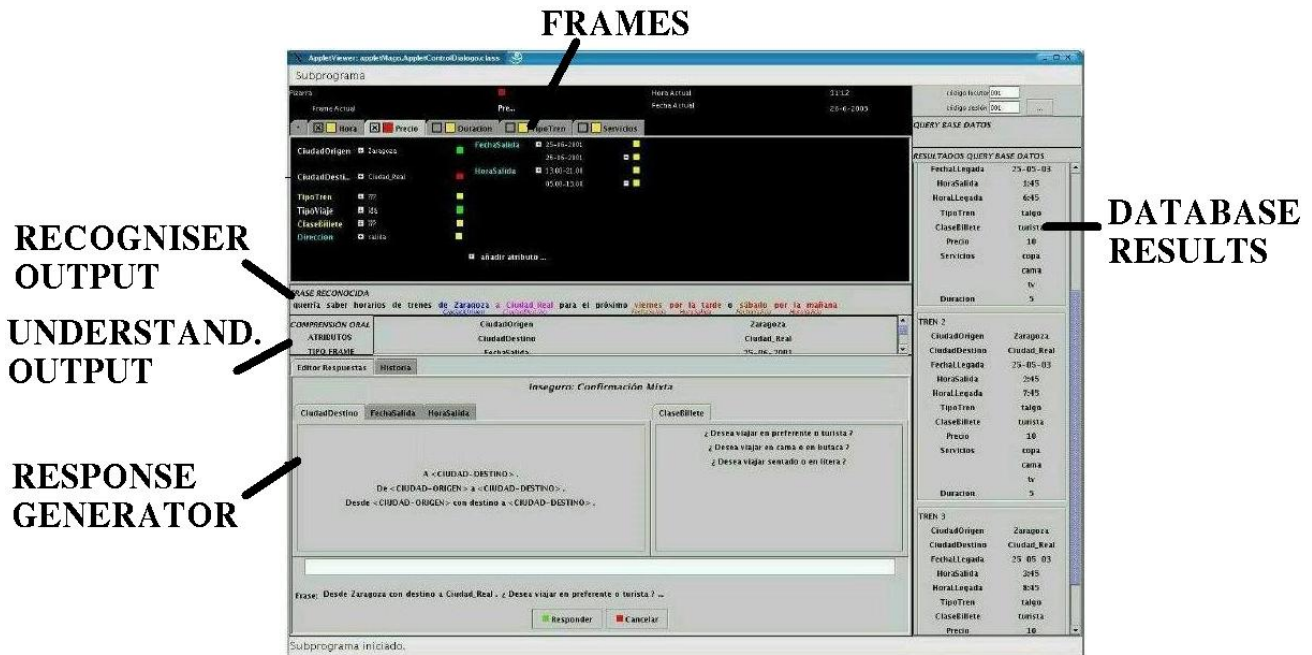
FRAMES

AppletViewer: appletMago.AppletControlDialogo.class

Subprograma

Pizarra

Frame Actual

Pre...

Hora Actual 11:12

Fecha Actual 20-6-2003

Código Escuchar 001

Código Sesión 001

Hora

Precio

Duracion

TipoTren

Servicios

CiudadOrigen Zaragoza

CiudadDesti... Ciudad_Real

TipoTren ???

TipoViaje ida

ClaseBillete ???

Direccion salida

FechaSalida 25-06-2001

26-06-2001

HoraSalida 13:00-21:00

05:00-13:00

añadir atributo ...

QUERY BASE DATOS

RESULTADOS QUERY BASE DATOS

| FechaLLegada | 25-05-03 |
|---|---|
| HoraSalida | 1:45 |
| HoraLLegada | 6:45 |
| TipoTren | talgo |
| ClaseBillete | turista |
| Precio | 10 |
| Servicios | copa |
| | cama |
| | tv |
| Duracion | 5 |

TREN 2

| CiudadOrigen | Zaragoza |
|---|---|
| CiudadDestino | Ciudad_Real |
| FechaLLegada | 25-05-03 |
| HoraSalida | 2:45 |
| HoraLLegada | 7:45 |
| TipoTren | talgo |
| ClaseBillete | turista |
| Precio | 10 |
| Servicios | copa |
| | cama |
| | tv |
| Duracion | 5 |

TREN 3

| CiudadOrigen | Zaragoza |
|---|---|
| CiudadDestino | Ciudad_Real |
| FechaLLegada | 25 05 03 |
| HoraSalida | 3:45 |
| HoraLLegada | 8:45 |
| TipoTren | talgo |
| ClaseBillete | turista |
| Precio | 10 |

DATABASE RESULTS

RECOGNISER OUTPUT

UNDERSTAND. OUTPUT

RESPONSE GENERATOR

FRASE RECONOCIDA

quería saber horarios de trenes de Zaragoza a Ciudad_Real para el próximo viernes por la tarde o sábado por la mañana

CiudadOrigen CiudadDestino FechaSalida HoraSalida FechaSalida HoraSalida

| COMPRENSIÓN ORAL | | |
|---|---|---|
| ATRIBUTOS | CiudadOrigen | Zaragoza |
| TIPO FRAME | CiudadDestino | Ciudad_Real |
| | FechaSalida | 25-06-2001 |

Editor Respuestas | Historia

Inseguro: Confirmación Mixta

CiudadDestino | FechaSalida | HoraSalida

A <CIUDAD-DESTINO>.

De <CIUDAD-ORIGEN> a <CIUDAD-DESTINO>.

Desde <CIUDAD-ORIGEN> con destino a <CIUDAD-DESTINO>.

ClaseBillete

¿ Desea viajar en preferente o turista ?

¿ Desea viajar en cama o en butaca ?

¿ Desea viajar sentado o en litera ?

Frase: Desde Zaragoza con destino a Ciudad_Real. ¿ Desea viajar en preferente o turista ? ...

Responder

Cancelar

Subprograma iniciado.